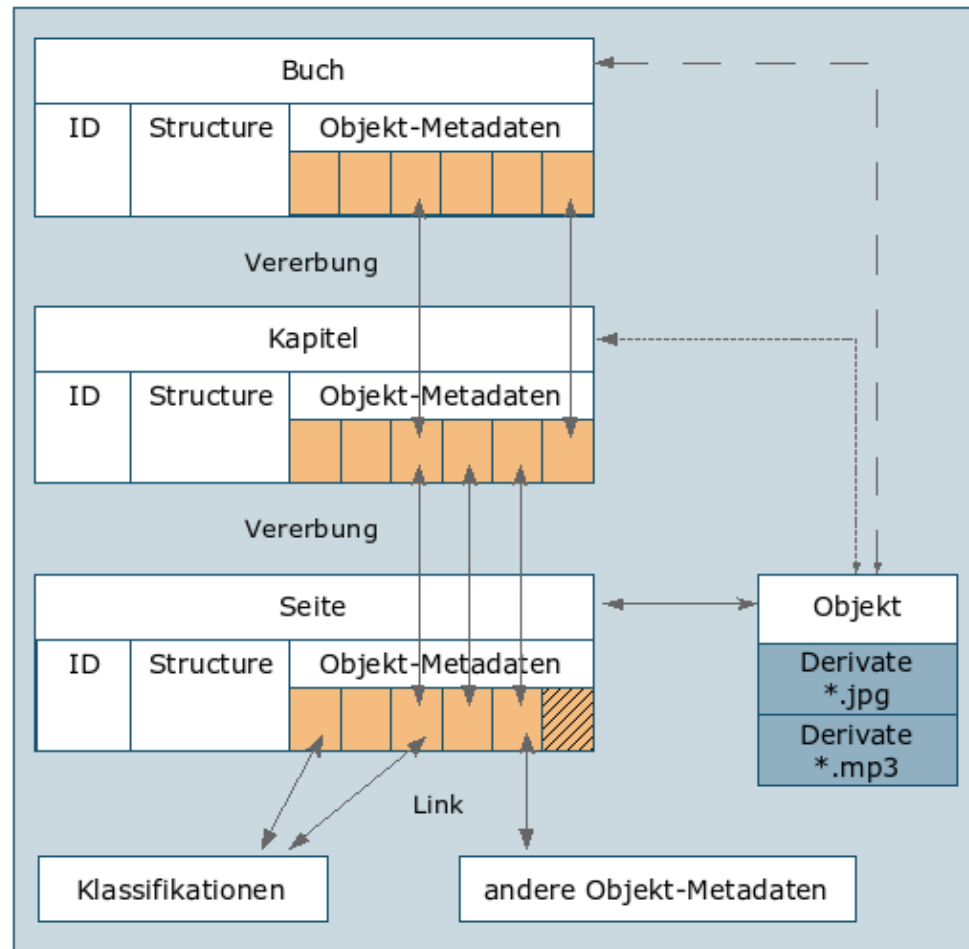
Buch

ID | Structure | Objekt-Metadaten

Vererbung

Kapitel

ID | Structure | Objekt-Metadaten

Vererbung

Seite

ID | Structure | Objekt-Metadaten

Objekt

Derivate *.jpg

Derivate *.mp3

Link

Klassifikationen

andere Objekt-Metadaten